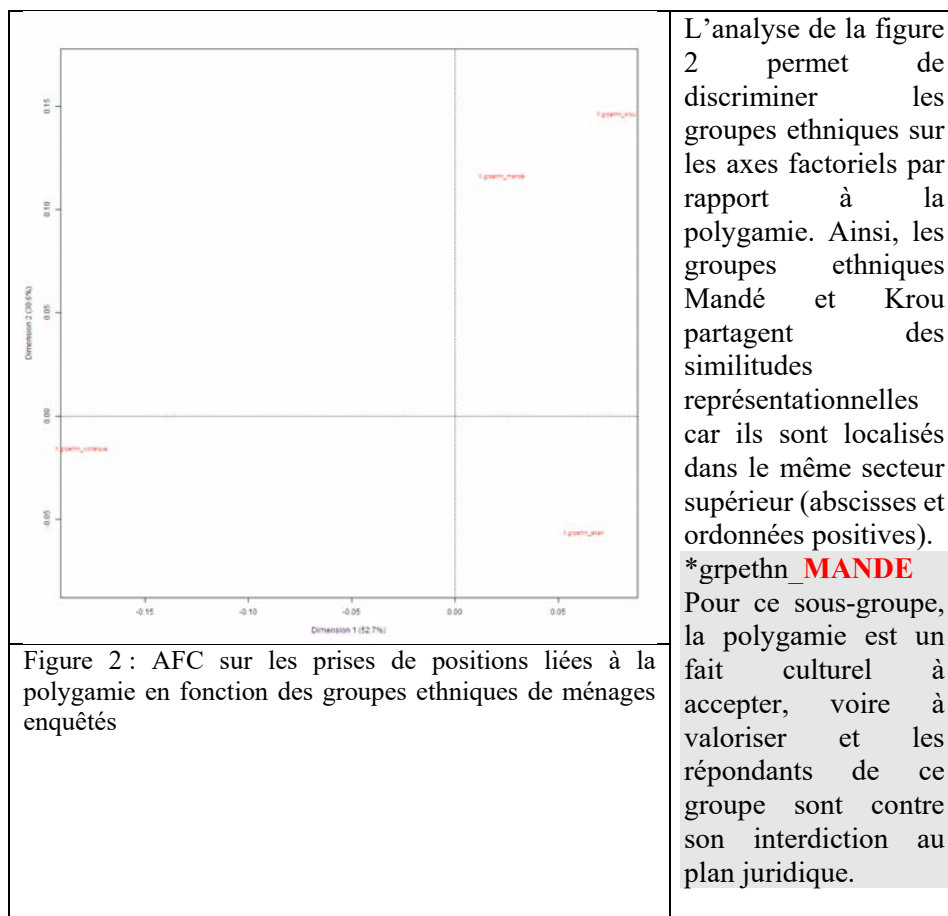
| 0.15 0.10 0.05 0.00 -0.05 Dimension 2 (38.6%) -0.15 -0.10 -0.05 0.00 0.05 Dimension 1 (52.7%) *grpethn_krou *grpethn_mandé *grpethn_voltaique *grpethn_akan Figure 2 : AFC sur les prises de positions liées à la polygamie en fonction des groupes ethniques de ménages enquêtés | L'analyse de la figure 2 permet de discriminer les groupes ethniques sur les axes factoriels par rapport à la polygamie. Ainsi, les groupes ethniques Mandé et Krou partagent des similitudes représentationnelles car ils sont localisés dans le même secteur supérieur (abscisses et ordonnées positives). *grpethn_**MANDE** Pour ce sous-groupe, la polygamie est un fait culturel à accepter, voire à valoriser et les répondants de ce groupe sont contre son interdiction au plan juridique. |
|---|---|